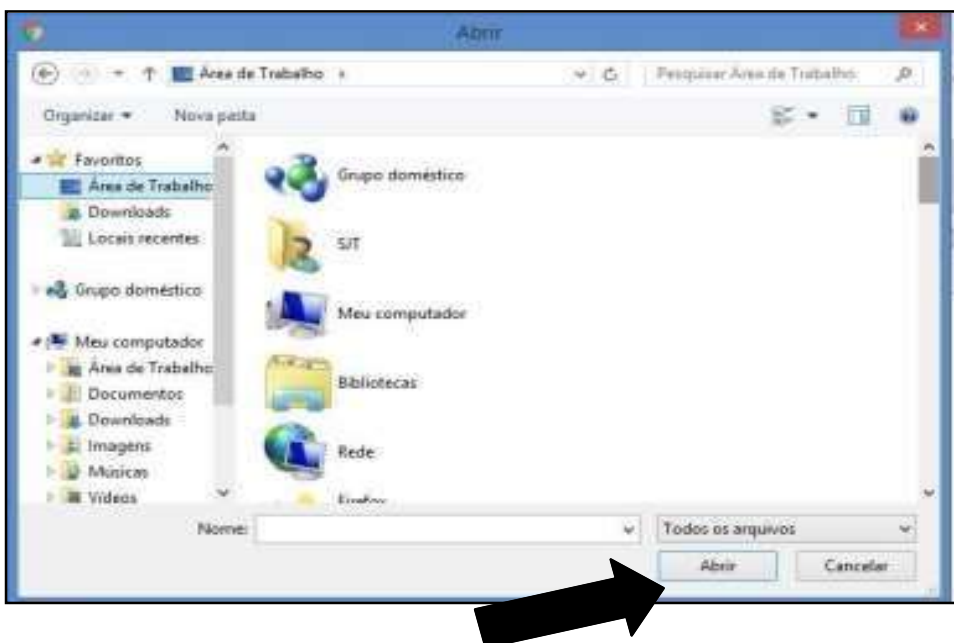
Abrir

Área de Trabalho ›

Pesquisar Área de Trabalho

Organizar ▾ Nova pasta

Favoritos
Área de Trabalho
Downloads
Locais recentes

Grupo doméstico

Meu computador
Área de Trabalho
Documentos
Downloads
Imagens
Músicas
Vídeos

Grupo doméstico
SJT
Meu computador
Bibliotecas
Rede
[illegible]

Nome:
Todos os arquivos
Abrir
Cancelar